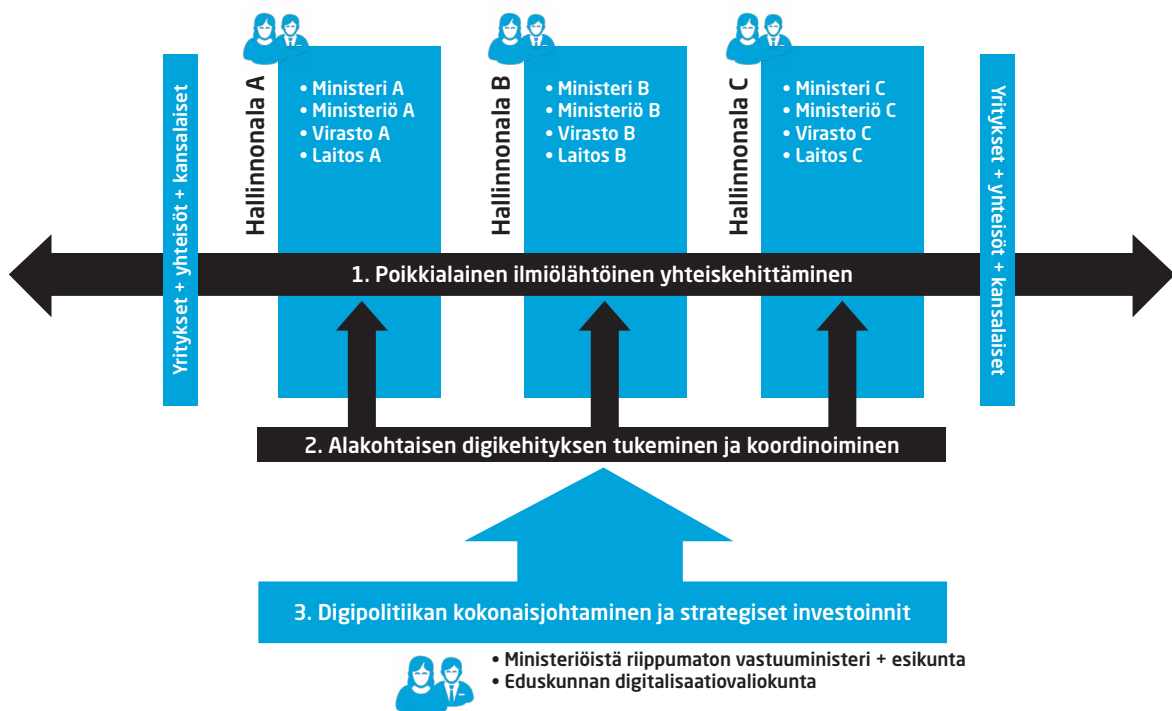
Yritykset + yhteisöt + kansalaiset

Hallinnonala A

• Ministeri A
• Ministeriö A
• Virasto A
• Laitos A

Hallinnonala B

• Ministeri B
• Ministeriö B
• Virasto B
• Laitos B

Hallinnonala C

• Ministeri C
• Ministeriö C
• Virasto C
• Laitos C

Yritykset + yhteisöt + kansalaiset

1. Poikkialainen ilmiölähtöinen yhteiskehittäminen

2. Alakohtaisen digikehityksen tukeminen ja koordinoiminen

3. Digipolitiikan kokonaisjohtaminen ja strategiset investoinnit

• Ministeriöistä riippumaton vastuuministeri + esikunta
• Eduskunnan digitalisaatiovaliokunta